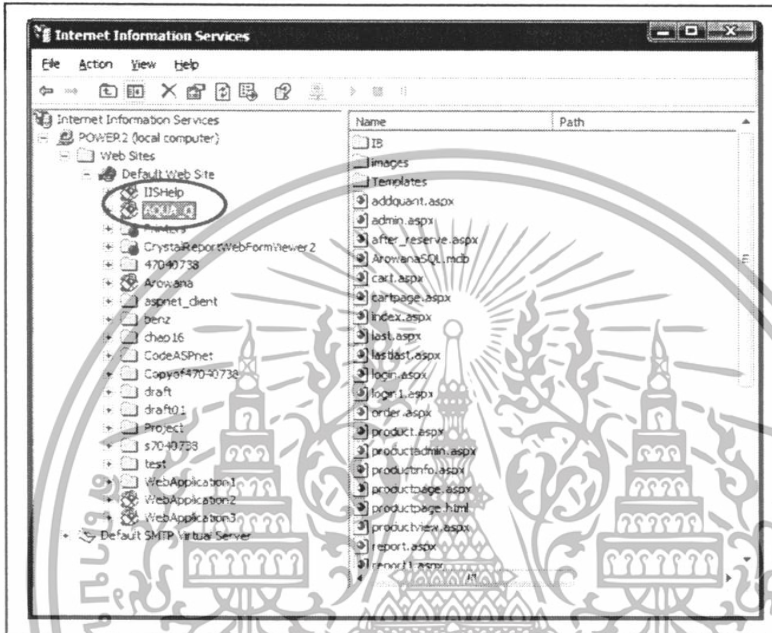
Internet Information Services

File Action View Help

Internet Information Services
POWER2 (local computer)
Web Sites
Default Web Site
IISHelp
AQUA_Q
Printers
CrystalReportWebFormViewer2
47040738
Arowana
aspnet_client
benz
chap16
CodeASPnet
Copyof47040738
draft
draft01
Project
s7040738
test
WebApplication1
WebApplication2
WebApplication3
Default SMTP Virtual Server

| Name | Path |
|---|---|
| IB | |
| images | |
| Templates | |
| addquant.aspx | |
| admin.aspx | |
| after_reserve.aspx | |
| ArowanaSQL.mdb | |
| cart.aspx | |
| cartpage.aspx | |
| index.aspx | |
| last.aspx | |
| lastlast.aspx | |
| login.aspx | |
| login1.aspx | |
| order.aspx | |
| product.aspx | |
| productadmin.aspx | |
| productinfo.aspx | |
| productpage.aspx | |
| productpage.html | |
| productview.aspx | |
| report.aspx | |
| report1.aspx | |